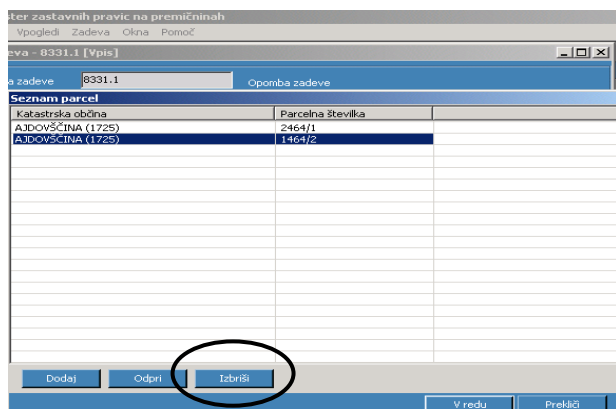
ster zastavnih pravic na premičninah

Vpogledi Zadeva Okna Pomoč

eva - 8331.1 [Vpis]

a zadeve 8331.1

Opomba zadeve

Seznam parcel

| Katastrska občina | Parcelna številka |
|---|---|
| AJDOVŠČINA (1725) | 2464/1 |
| AJDOVŠČINA (1725) | 1464/2 |

Dodaj Odpri Izbriši

V redu Prekliči